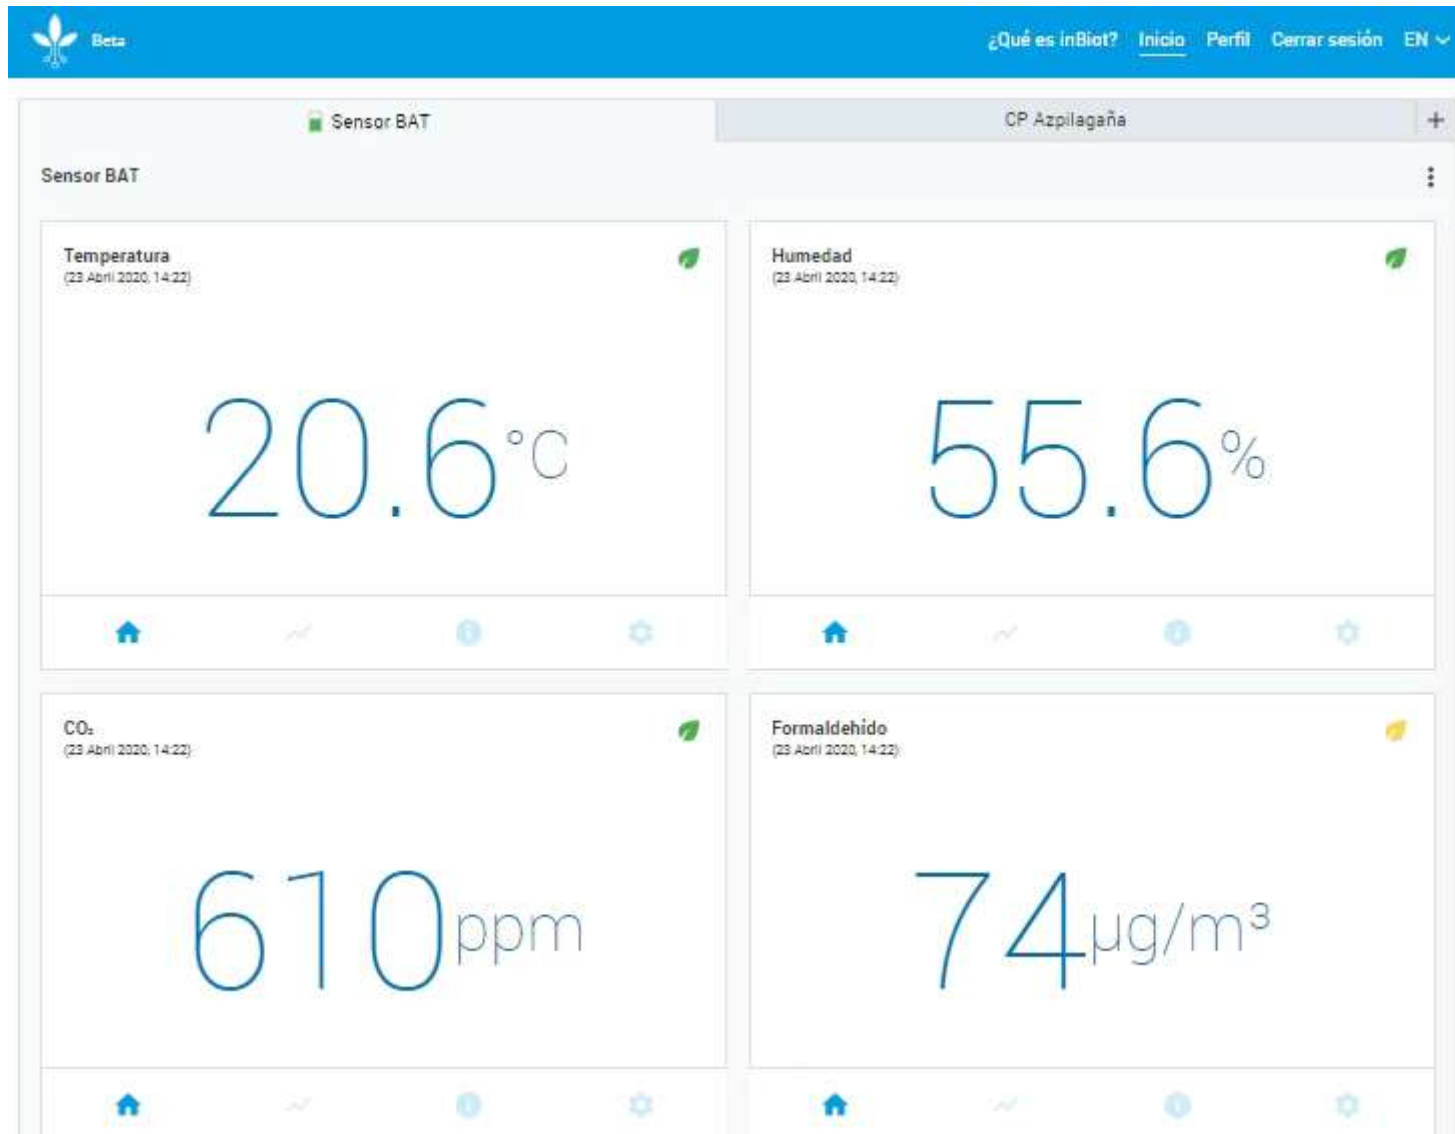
Beta

¿Qué es inBiot? Inicio Perfil Cerrar sesión EN

Sensor BAT

CP Azpilagaña

+

Sensor BAT

Temperatura
(23 Abril 2020, 14:22)

20.6°C

Humedad
(23 Abril 2020, 14:22)

55.6%

$CO_2$
(23 Abril 2020, 14:22)

610ppm

Formaldehído
(23 Abril 2020, 14:22)

74µg/m³